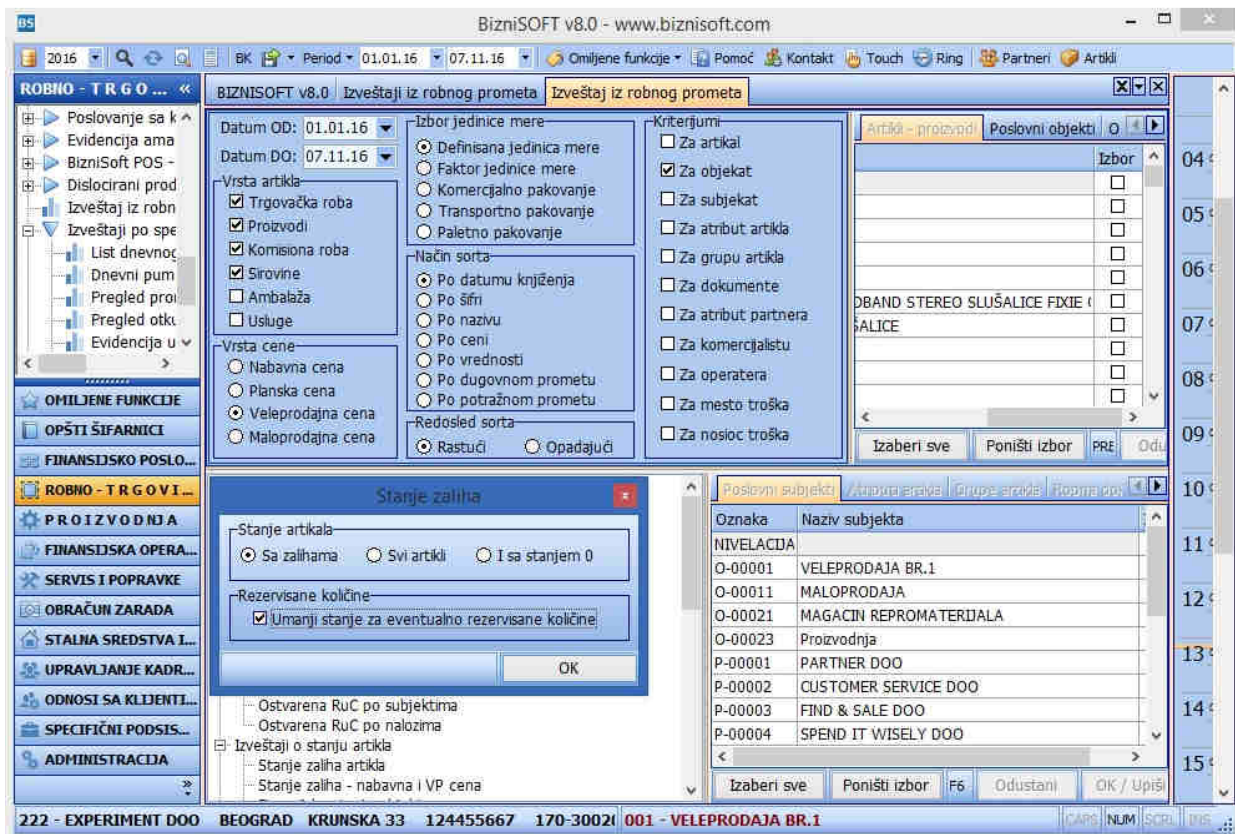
BS BizniSOFT v8.0 - www.biznisoft.com

2016 BK Period 01.01.16 07.11.16 Omiljene funkcije Pomoć Kontakt Touch Ring Partneri Artikli

ROBNO - T R G O ... «

Poslovanje sa k
Evidencija ama
BizniSoft POS -
Dislocirani prod
Izveštaj iz robn
Izveštaj po spe
List dnevnog
Dnevni pum
Pregled pro
Pregled otk
Evidencija u

OMILJENE FUNKCIJE
OPŠTI ŠIFARNICI
FINANSIJSKO POSLO...
ROBNO - T R G O V I...
P R O I Z V O D N J A
FINANSIJSKA OPERA...
SERVIS I POPRAVKE
OBRAČUN ZARADA
STALNA SREDSTVA I...
UPRAVLJANJE KADR...
ODNOSI SA KLIJENTI...
SPECIFIČNI PODSIS...
ADMINISTRACIJA

BIZNISOFT v8.0 Izveštaji iz robnog prometa Izveštaj iz robnog prometa

Datum OD: 01.01.16
Datum DO: 07.11.16

Vrsta artikla
Trgovačka roba
Proizvodi
Komisiona roba
Sirovine
Ambalaža
Usluge

Vrsta cene
Nabavna cena
Planska cena
Veleprodajna cena
Maloprodajna cena

Izbor jedinice mere
Definisana jedinica mere
Faktor jedinice mere
Komercijalno pakovanje
Transportno pakovanje
Paletno pakovanje

Način sorta
Po datumu knjiženja
Po šifri
Po nazivu
Po ceni
Po vrednosti
Po dugovnom prometu
Po potražnom prometu

Redosled sorta
Rastući
Opadajući

Kriterijumi
Za artikal
Za objekat
Za subjekat
Za atribut artikla
Za grupu artikla
Za dokumente
Za atribut partnera
Za komercijalistu
Za operatera
Za mesto troška
Za nosioc troška

Artikli - proizvodi Poslovni objekti O
Izbor
DBAND STEREO SLUŠALICE FIXIE (
SALICE
Izaberi sve Poništi izbor PRE Odu

Stanje zaliha
Stanje artikala
Sa zalihama Svi artikli I sa stanjem 0
Rezervisane količine
Umanji stanje za eventualno rezervisane količine
OK

Ostvarena RuC po subjektima
Ostvarena RuC po nalozima
Izveštaji o stanju artikla
Stanje zaliha artikla
Stanje zaliha - nabavna i VP cena

Poslovni subjekti Atributi artikla Grupe artikla Robna dok

| Oznaka | Naziv subjekta |
|---|---|
| NIVELACIJA | |
| O-00001 | VELEPRODAJA BR.1 |
| O-00011 | MALOPRODAJA |
| O-00021 | MAGACIN REPROMATERIJALA |
| O-00023 | Proizvodnja |
| P-00001 | PARTNER DOO |
| P-00002 | CUSTOMER SERVICE DOO |
| P-00003 | FIND & SALE DOO |
| P-00004 | SPEND IT WISELY DOO |

Izaberi sve Poništi izbor F6 Odustani OK / Upiši

04 05 06 07 08 09 10 11 12 13 14 15

222 - EXPERIMENT DOO BEOGRAD KRUNSKA 33 124455667 170-3002( 001 - VELEPRODAJA BR.1 CAPS NUM SCRL INS